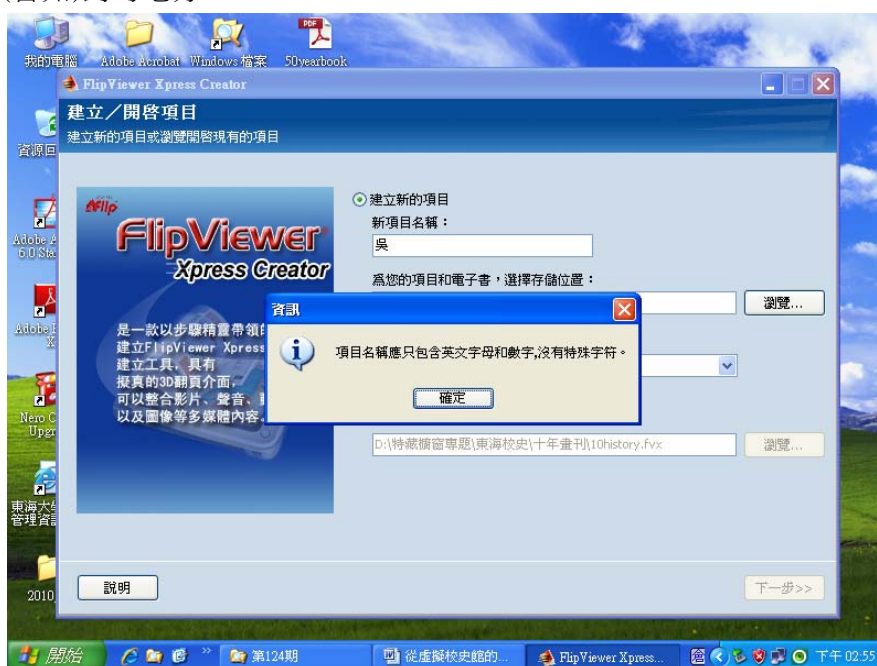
我的電腦 Adobe Acrobat Windows 檔案 50yearbook

FlipViewer Xpress Creator

建立／開啓項目

建立新的項目或瀏覽開啓現有的項目

資源回

Adobe A 6.0 Sta

Adobe I X

Nero C Upgr

東海大 管理資

2010

Flip FlipViewer Xpress Creator

是一款以步驟精靈帶領 建立FlipViewer Xpress 建立工具，具有 擬真的3D翻頁介面， 可以整合影片、聲音、 以及圖像等多媒體內容。

建立新的項目

新項目名稱：

吳

為您的項目和電子書，選擇存儲位置：

瀏覽...

資訊

項目名稱應只包含英文字母和數字,沒有特殊字符。

確定

D:\特藏櫥窗專題\東海校史\十年畫刊\10history.fvx

瀏覽...

說明

下一步>>

開始 第124期 從虛擬校史館的... FlipViewer Xpress... 下午 02:55